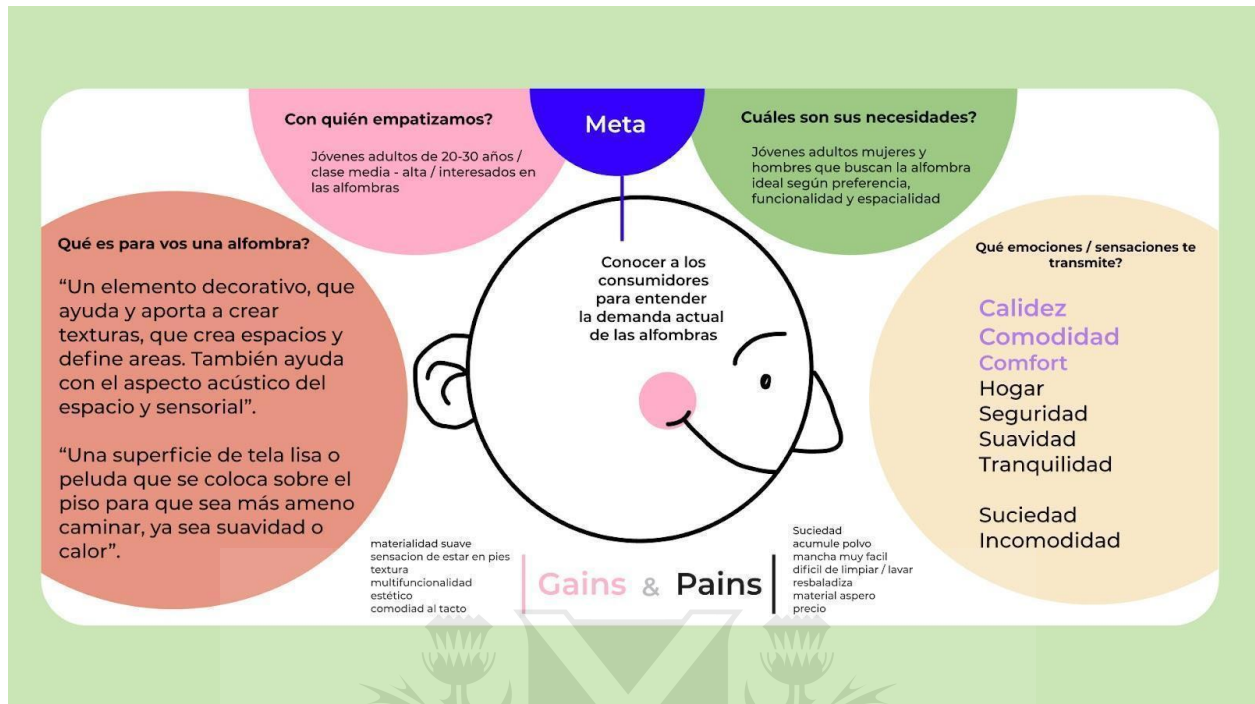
Con quién empatizamos?

Jóvenes adultos de 20-30 años / clase media - alta / interesados en las alfombras

Meta

Cuáles son sus necesidades?

Jóvenes adultos mujeres y hombres que buscan la alfombra ideal según preferencia, funcionalidad y espacialidad

Qué es para vos una alfombra?

“Un elemento decorativo, que ayuda y aporta a crear texturas, que crea espacios y define areas. También ayuda con el aspecto acústico del espacio y sensorial”.

“Una superficie de tela lisa o peluda que se coloca sobre el piso para que sea más ameno caminar, ya sea suavidad o calor”.

Conocer a los consumidores para entender la demanda actual de las alfombras

Qué emociones / sensaciones te transmite?

Calidez
Comodidad
Comfort
Hogar
Seguridad
Suavidad
Tranquilidad

Suciedad
Incomodidad

materialidad suave
sensacion de estar en pies
textura
multifuncionalidad
estético
comodiad al tacto

Gains & Pains

Suciedad
acumule polvo
mancha muy facil
dificil de limpiar / lavar
resbaladiza
material aspero
precio